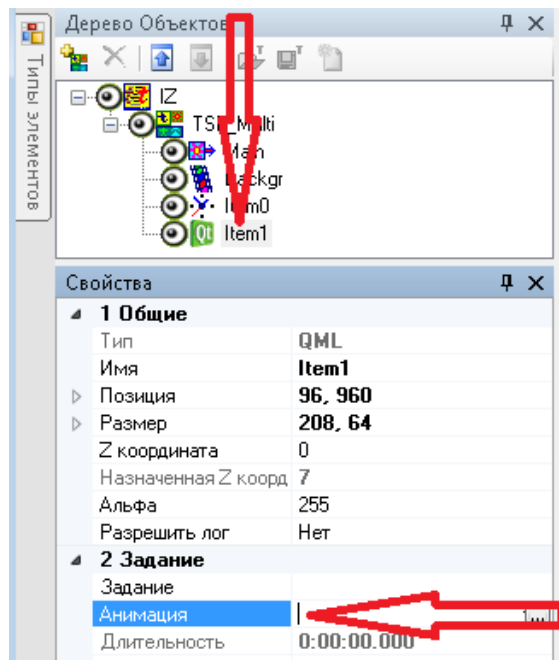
Типы элементов

Дерево Объектов

IZ
TS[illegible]_Multi
Ma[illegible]n
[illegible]ackgr
I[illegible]em0
Item1

Свойства

| 1 Общие | |
|---|---|
| Тип | QML |
| Имя | Item1 |
| Позиция | 96, 960 |
| Размер | 208, 64 |
| Z координата | 0 |
| Назначенная Z коорд | 7 |
| Альфа | 255 |
| Разрешить лог | Нет |
| 2 Задание | |
| Задание | |
| Анимация | |
| Длительность | 0:00:00.000 |